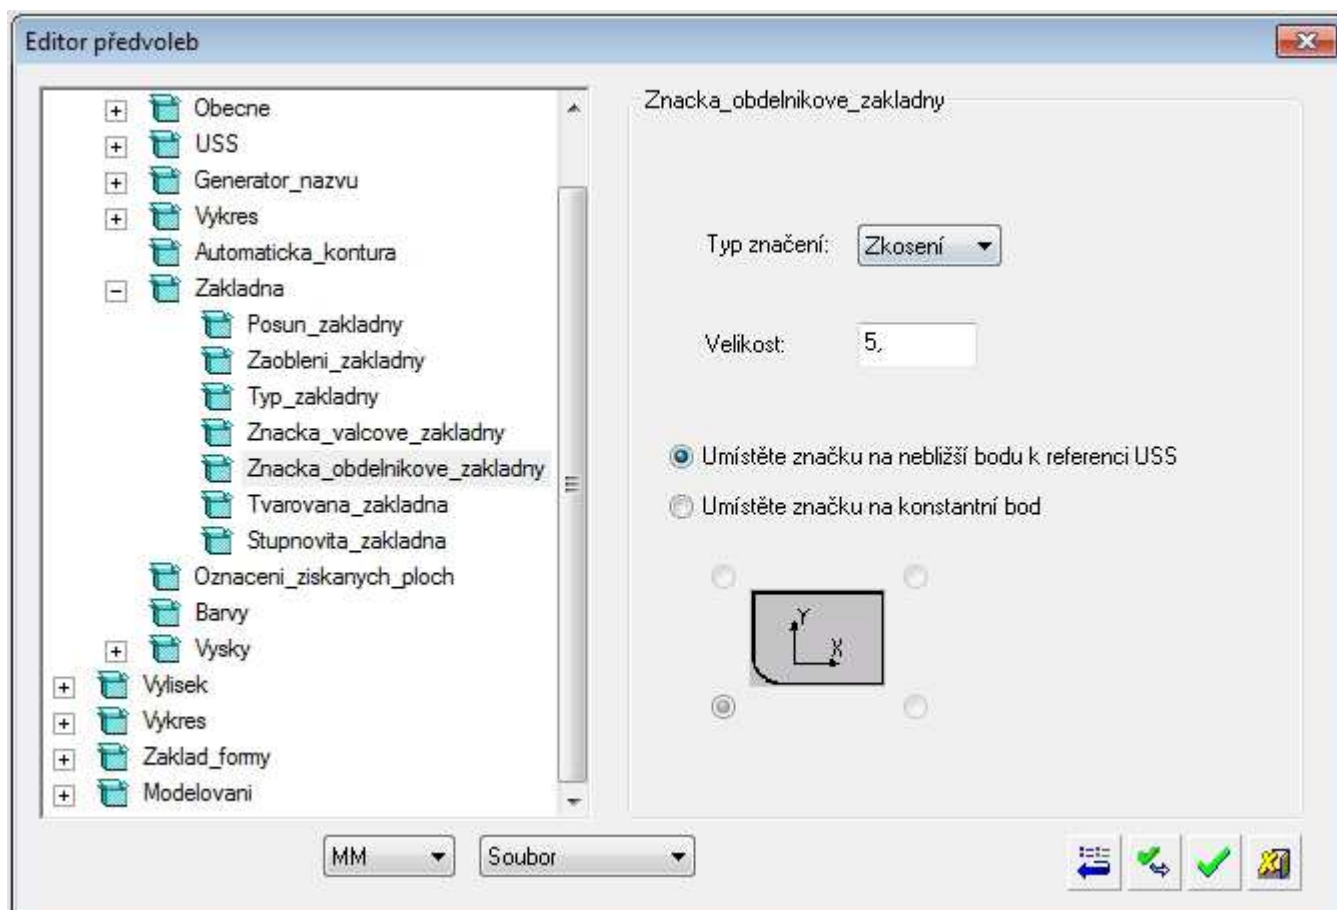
Editor předvoleb

Obecne
USS
Generator_nazvu
Vykres
Automaticka_kontura
Zakladna
Posun_zakladny
Zaobleni_zakladny
Typ_zakladny
Znacka_valcove_zakladny
Znacka_obdelnikove_zakladny
Tvarovana_zakladna
Stupnovita_zakladna
Oznaceni_ziskanych_ploch
Barvy
Vysky
Vylisek
Vykres
Zaklad_formy
Modelovani

Znacka_obdelnikove_zakladny

Typ značení: Zkosení

Velikost: 5,

Umístěte značku na nebližší bodu k referenci USS
Umístěte značku na konstantní bod

Y
X

MM
Soubor